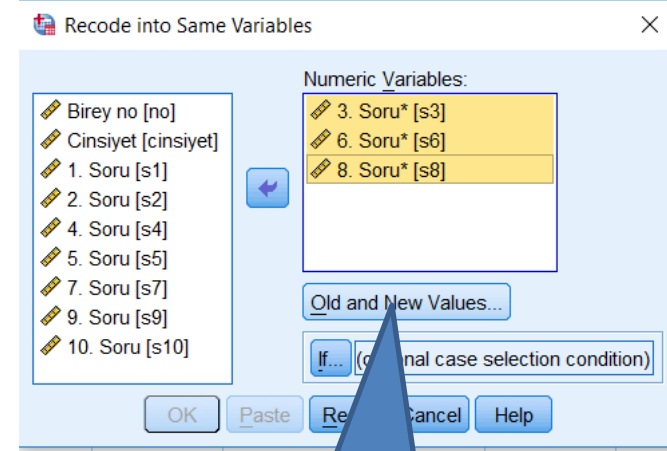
Recode into Same Variables

Birey no [no]
Cinsiyet [cinsiyet]
1. Soru [s1]
2. Soru [s2]
4. Soru [s4]
5. Soru [s5]
7. Soru [s7]
9. Soru [s9]
10. Soru [s10]

Numeric Variables:
3. Soru* [s3]
6. Soru* [s6]
8. Soru* [s8]

Old and New Values...

If... (o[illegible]nal case selection condition)

OK Paste Re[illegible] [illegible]ancel Help